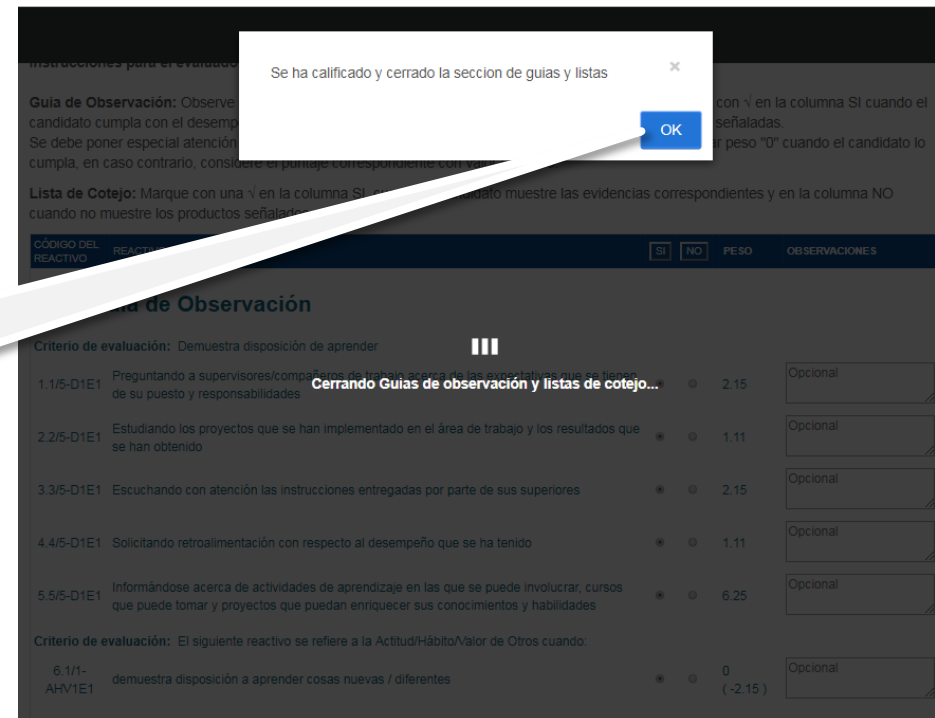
Instrucciones para el evaluado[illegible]

Se ha calificado y cerrado la seccion de guias y listas

×

OK

Guía de Observación: Observe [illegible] con √ en la columna SI cuando el candidato cumpla con el desemp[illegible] señaladas.
Se debe poner especial atención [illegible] r peso "0" cuando el candidato lo cumpla, en caso contrario, considere el puntaje correspondiente con va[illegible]

Lista de Cotejo: Marque con una √ en la columna SI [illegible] idato muestre las evidencias correspondientes y en la columna NO cuando no muestre los productos señalad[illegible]

| CÓDIGO DEL REACTIVO | REACTI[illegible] | SI | NO | PESO | OBSERVACIONES |
|---|---|---|---|---|---|

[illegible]ía de Observación

Criterio de evaluación: Demuestra disposición de aprender

Cerrando Guias de observación y listas de cotejo...

| | | | | | |
|---|---|---|---|---|---|
| 1.1/5-D1E1 | Preguntando a supervisores/compañeros de trabajo acerca de las expectativas que se tienen de su puesto y responsabilidades | | | 2.15 | Opcional |
| 2.2/5-D1E1 | Estudiando los proyectos que se han implementado en el área de trabajo y los resultados que se han obtenido | | | 1.11 | Opcional |
| 3.3/5-D1E1 | Escuchando con atención las instrucciones entregadas por parte de sus superiores | | | 2.15 | Opcional |
| 4.4/5-D1E1 | Solicitando retroalimentación con respecto al desempeño que se ha tenido | | | 1.11 | Opcional |
| 5.5/5-D1E1 | Informándose acerca de actividades de aprendizaje en las que se puede involucrar, cursos que puede tomar y proyectos que puedan enriquecer sus conocimientos y habilidades | | | 6.25 | Opcional |

Criterio de evaluación: El siguiente reactivo se refiere a la Actitud/Hábito/Valor de Otros cuando:

| | | | | | |
|---|---|---|---|---|---|
| 6.1/1-AHV1E1 | demuestra disposición a aprender cosas nuevas / diferentes | | | 0 ( -2.15 ) | Opcional |